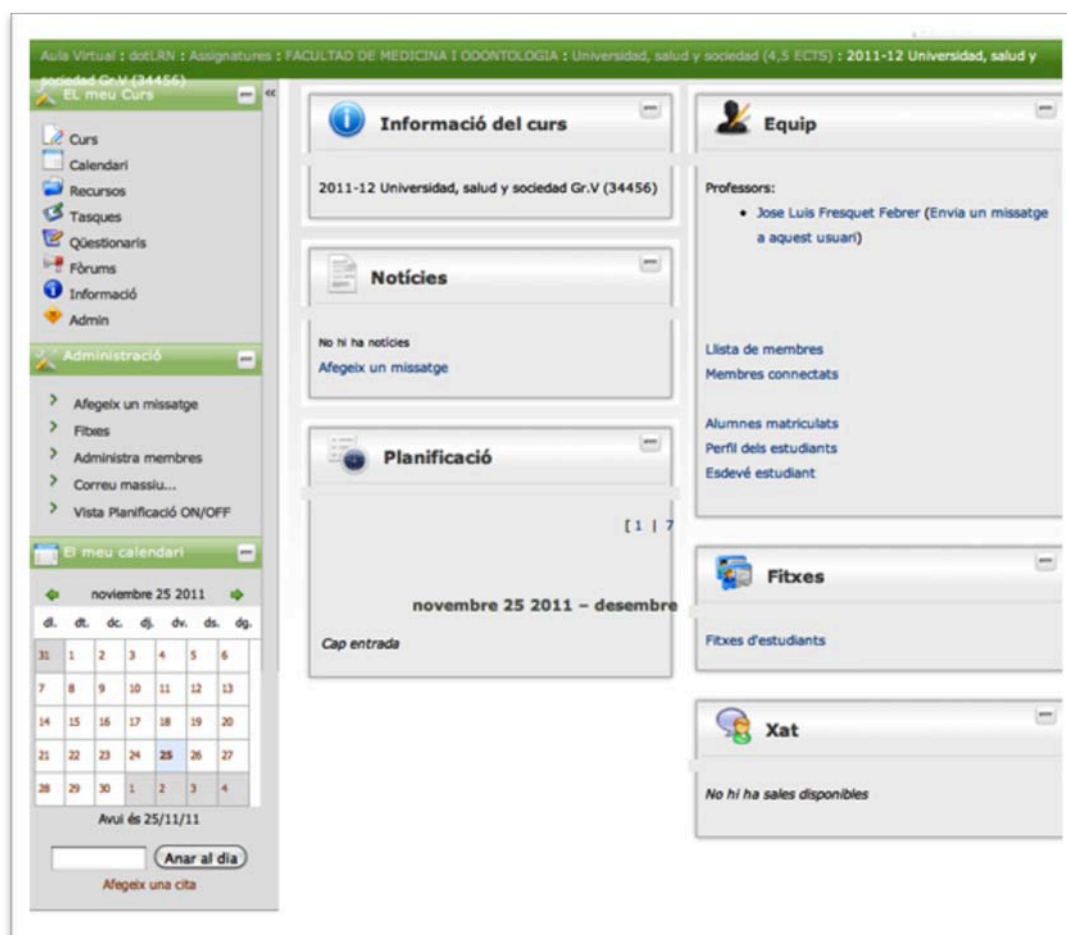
Aula Virtual : dotLRN : Assignatures : FACULTAD DE MEDICINA I ODONTOLOGIA : Universidad, salud y sociedad (4,5 ECTS) : 2011-12 Universidad, salud y sociedad Gr.V (34456)

EL meu Curs

Curs
Calendari
Recursos
Tasques
Qüestionaris
Fòrums
Informació
Admin

Administració

Afegeix un missatge
Fitxes
Administra membres
Correu massiu...
Vista Planificació ON/OFF

El meu calendari

noviembre 25 2011

| dl. | dt. | dc. | dj. | dv. | ds. | dg. |
|---|---|---|---|---|---|---|
| 31 | 1 | 2 | 3 | 4 | 5 | 6 |
| 7 | 8 | 9 | 10 | 11 | 12 | 13 |
| 14 | 15 | 16 | 17 | 18 | 19 | 20 |
| 21 | 22 | 23 | 24 | 25 | 26 | 27 |
| 28 | 29 | 30 | 1 | 2 | 3 | 4 |

Avui és 25/11/11

Anar al dia

Afegeix una cita

Informació del curs

2011-12 Universidad, salud y sociedad Gr.V (34456)

Notícies

No hi ha notícies
Afegeix un missatge

Planificació

[ 1 | 7

novembre 25 2011 – desembre

Cap entrada

Equip

Professors:
• Jose Luis Fresquet Febrer (Envia un missatge a aquest usuari)

Llista de membres
Membres connectats

Alumnes matriculats
Perfil dels estudiants
Esdevé estudiant

Fitxes

Fitxes d'estudiants

Xat

No hi ha sales disponibles